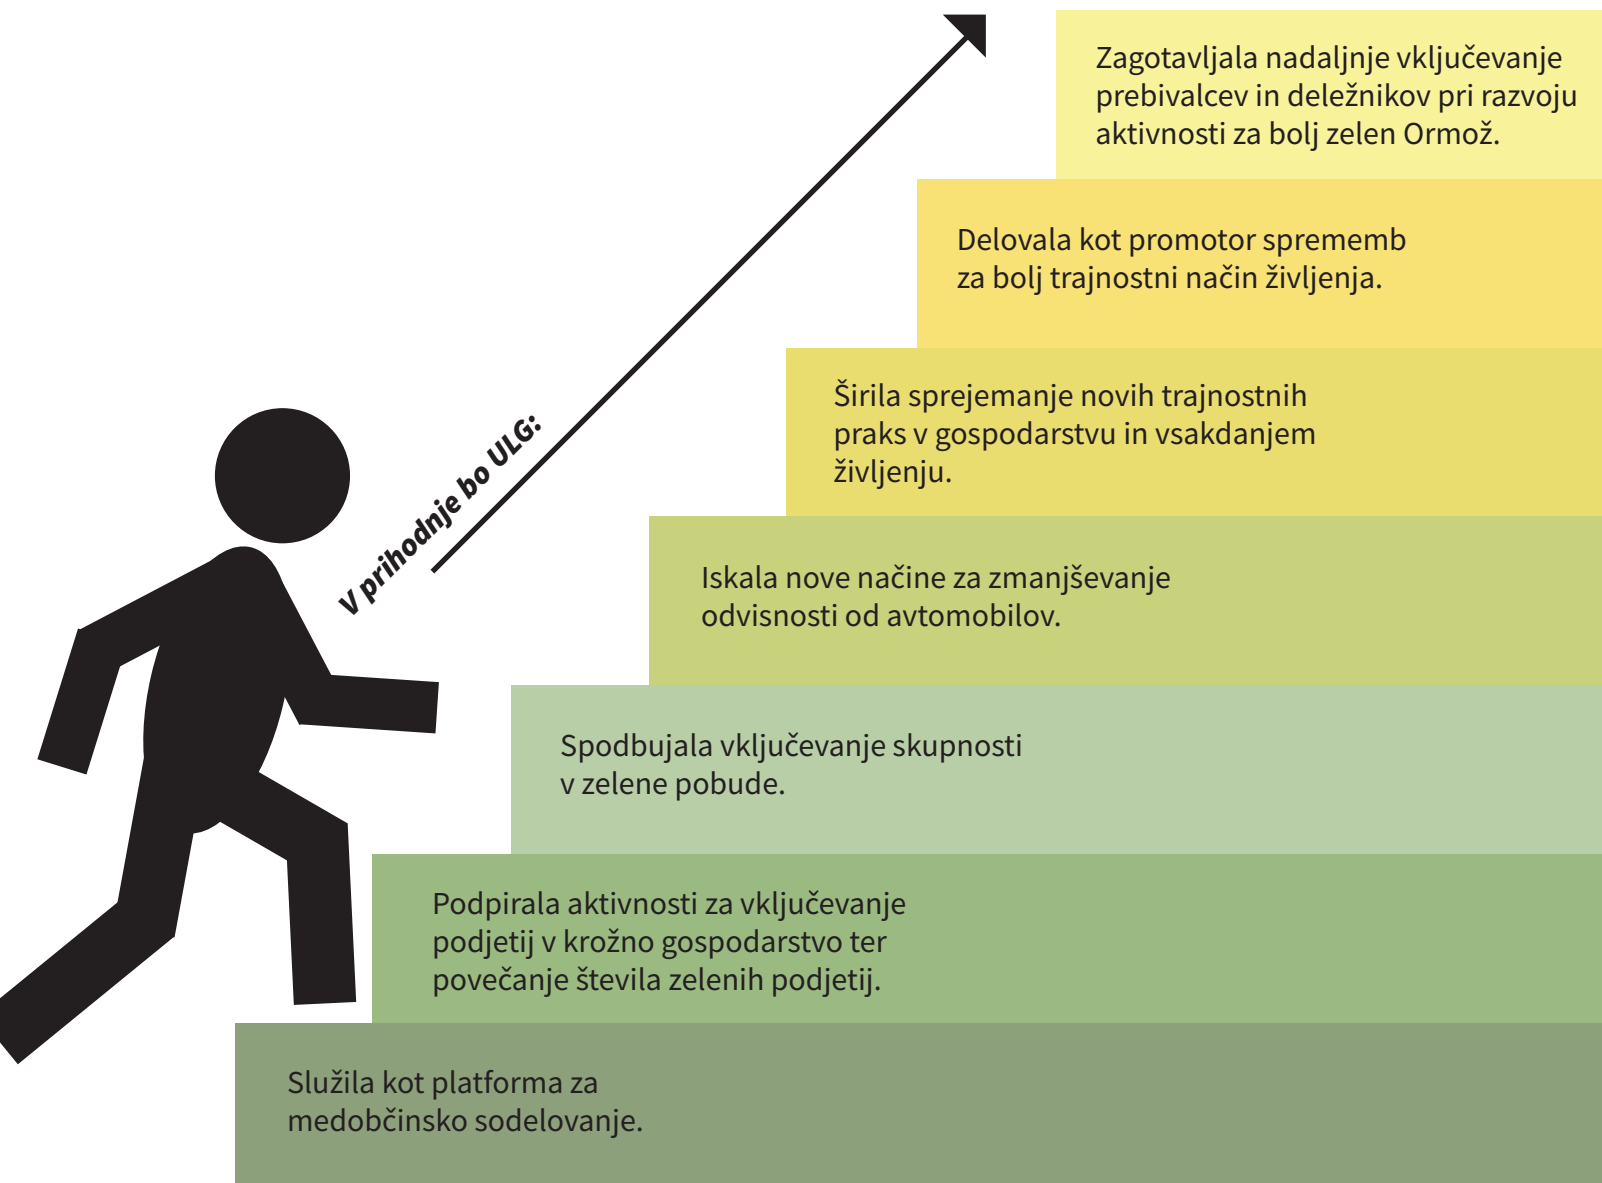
V prihodnje bo ULG:

Služila kot platforma za medobčinsko sodelovanje.

Podpirala aktivnosti za vključevanje podjetij v krožno gospodarstvo ter povečanje števila zelenih podjetij.

Spodbujala vključevanje skupnosti v zelene pobude.

Iskala nove načine za zmanjševanje odvisnosti od avtomobilov.

Širila sprejemanje novih trajnostnih praks v gospodarstvu in vsakdanjem življenju.

Delovala kot promotor sprememb za bolj trajnostni način življenja.

Zagotavljala nadaljnje vključevanje prebivalcev in deležnikov pri razvoju aktivnosti za bolj zelen Ormož.